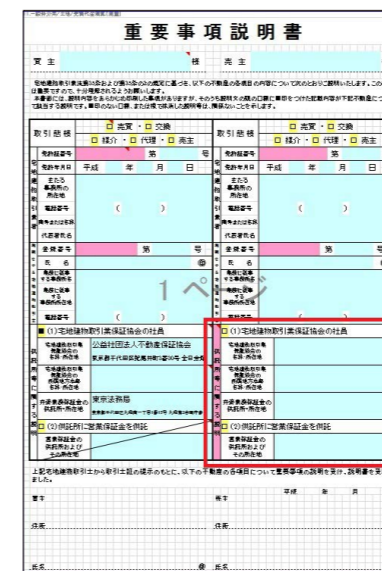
重要事項説明書

買主 様 売主

取引態様 □ 売買・□ 交換 □ 媒介・□ 代理・□ 売主

取引態様 □ 売買・□ 交換 □ 媒介・□ 代理・□ 売主

免許証番号 第 号

免許年月日 平成 年 月 日

主たる事務所の所在地

電話番号 （ ）

商号又は名称

代表者氏名

登録番号 第 号

氏名

業務に従事する事務所名

電話番号 （ ）

免許証番号 第

免許年月日 平成 年 月 日

電話番号 （ ）

登録番号 第

氏名

1ページ

■（1）宅地建物取引業保証協会の社員

公益社団法人不動産保証協会

東京法務局

□（2）供託所に営業保証金を供託

□（1）宅地建物取引業保証協会の社員

□（2）供託所に営業保証金を供託

上記宅地建物取引士から取引士証の提示のもと、以下の不動産の各項目について重要事項の説明を受け、説明書を受領しました。

平成 年 月

買主

売主

住所

住所

氏名

氏名